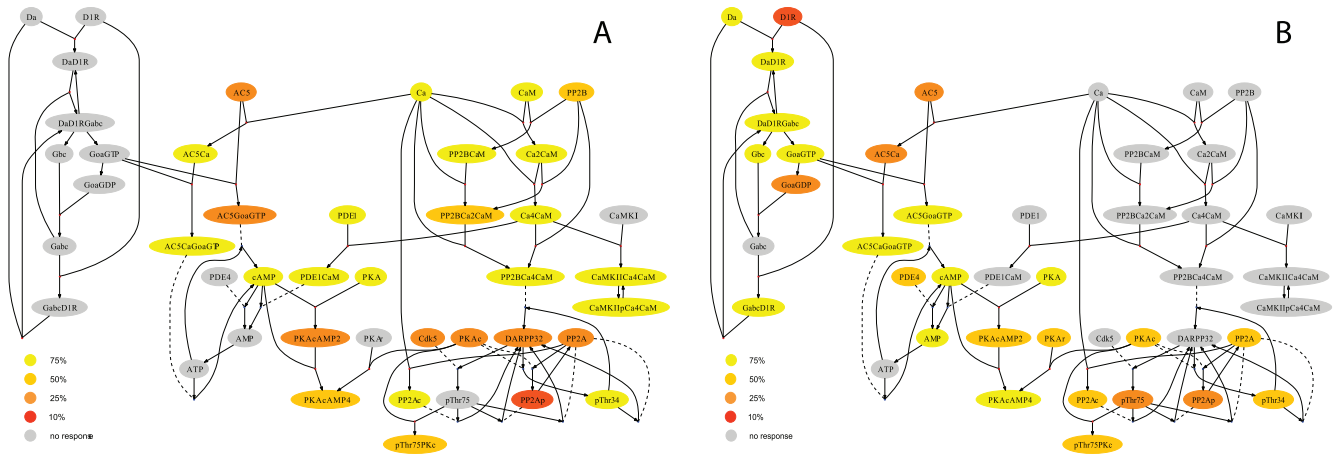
A

Da
D1R
DaD1R
DaD1RGabc
Gbc
GoaGTP
GoaGDP
Gabc
GabcD1R
AC5
AC5Ca
AC5GoaGTP
AC5CaGoaGTP
Ca
CaM
PP2B
PP2BCaM
Ca2CaM
PP2BCa2CaM
Ca4CaM
PDE1
CaMKII
PDE4
cAMP
PDE1CaM
PKA
PP2BCa4CaM
CaMKIICa4CaM
CaMKIIpCa4CaM
AMP
PKAcAMP2
PKAr
ATP
Cdk5
PKAc
DARPP32
PP2A
PKAcAMP4
PP2Ac
pThr75
PP2Ap
pThr34
pThr75PKc

75%
50%
25%
10%
no response

B

Da
D1R
DaD1R
DaD1RGabc
Gbc
GoaGTP
GoaGDP
Gabc
GabcD1R
AC5
AC5Ca
AC5GoaGTP
AC5CaGoaGTP
Ca
CaM
PP2B
PP2BCaM
Ca2CaM
PP2BCa2CaM
Ca4CaM
PDE1
CaMKII
PDE4
cAMP
PDE1CaM
PKA
PP2BCa4CaM
CaMKIICa4CaM
CaMKIIpCa4CaM
AMP
PKAcAMP2
PKAr
ATP
Cdk5
PKAc
DARPP32
PP2A
PKAcAMP4
PP2Ac
pThr75
PP2Ap
pThr34
pThr75PKc

75%
50%
25%
10%
no response